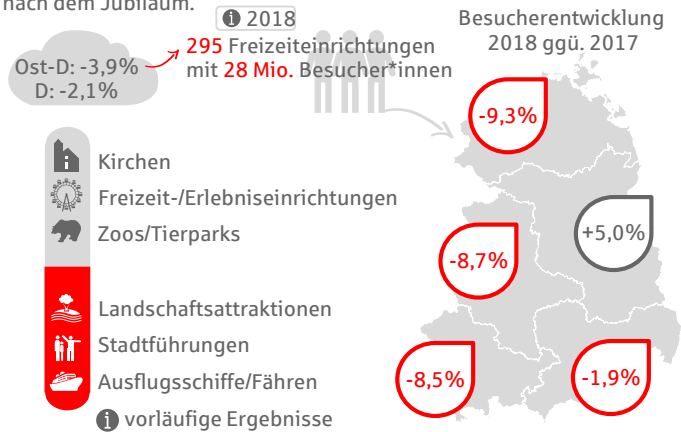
nach dem Jubiläum.

Ost-D: -3,9%
D: -2,1%

2018
295 Freizeiteinrichtungen mit 28 Mio. Besucher*innen

Besucherentwicklung 2018 ggü. 2017

-9,3%
+5,0%
-8,7%
-8,5%
-1,9%

Kirchen
Freizeit-/Erlebniseinrichtungen
Zoos/Tierparks
Landschaftsattraktionen
Stadtführungen
Ausflugsschiffe/Fähren
vorläufige Ergebnisse